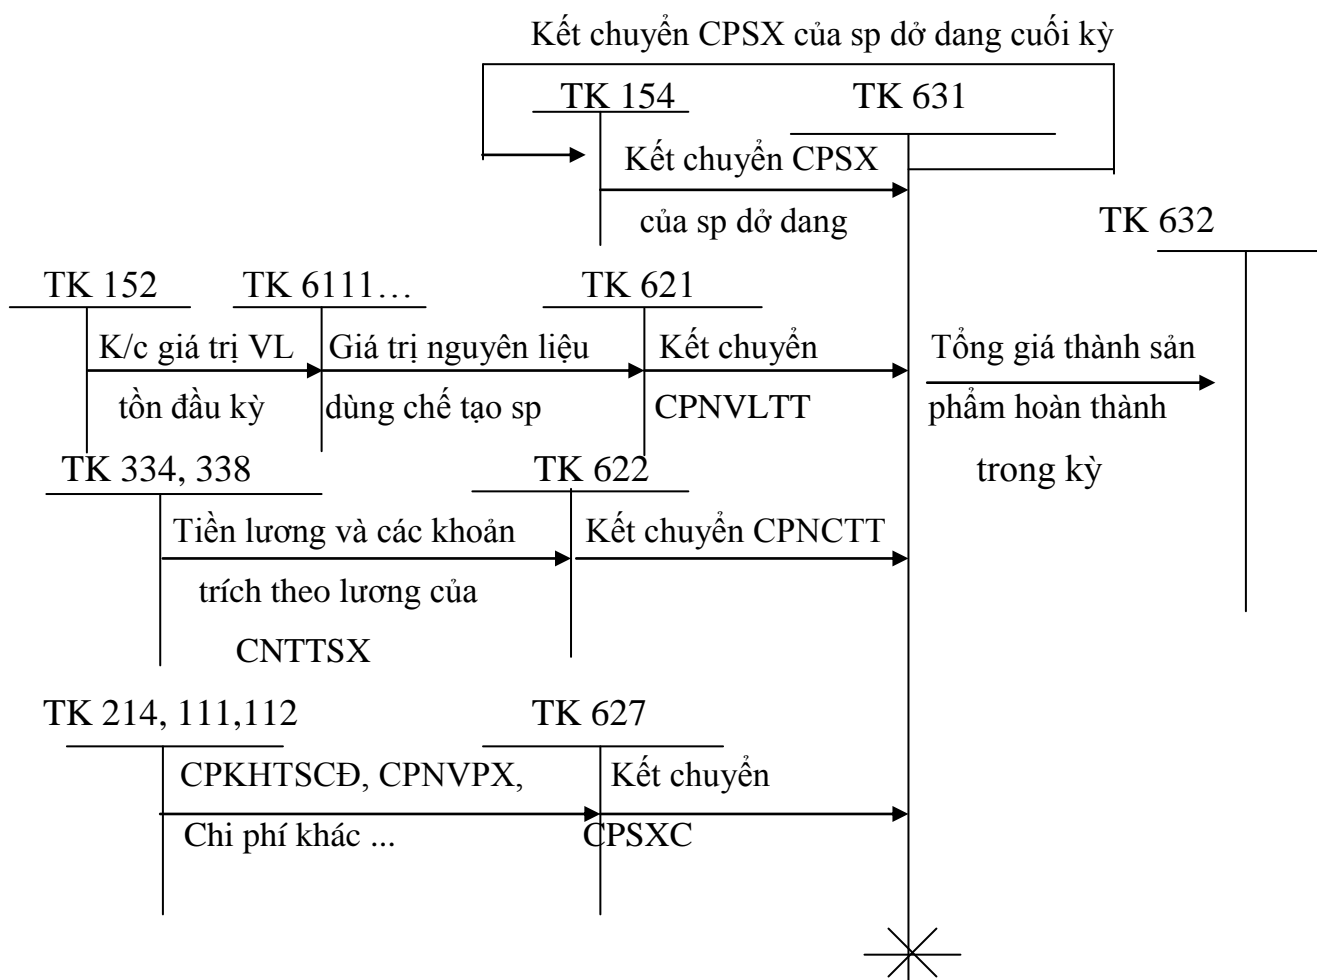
Kết chuyển CPSX của sp dở dang cuối kỳ

TK 154

TK 631

Kết chuyển CPSX của sp dở dang

TK 632

TK 152

TK 6111…

TK 621

K/c giá trị VL tồn đầu kỳ

Giá trị nguyên liệu dùng chế tạo sp

Kết chuyển CPNVLTT

Tổng giá thành sản phẩm hoàn thành trong kỳ

TK 334, 338

TK 622

Tiền lương và các khoản trích theo lương của CNTTSX

Kết chuyển CPNCTT

TK 214, 111,112

TK 627

CPKHTSCĐ, CPNVPX, Chi phí khác ...

Kết chuyển CPSXC